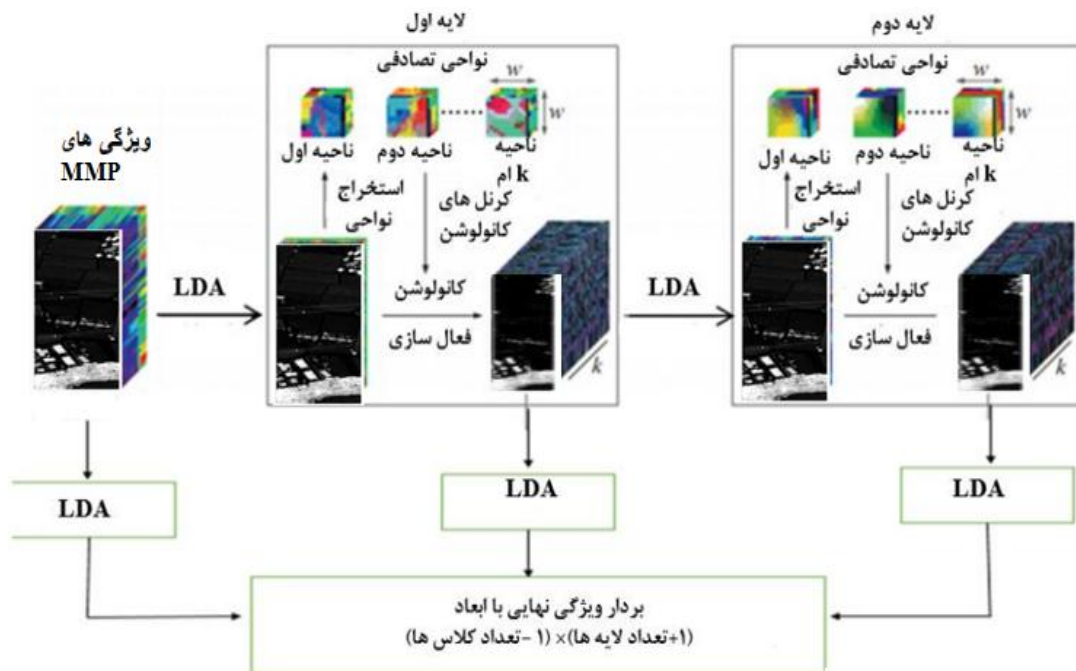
ویژگی های MMP

LDA

لایه اول

نواحی تصادفی

$w$

$w$

ناحیه اول

ناحیه دوم

ناحیه k ام

استخراج نواحی

کرنل های کانولوشن

کانولوشن

فعال سازی

$k$

LDA

لایه دوم

نواحی تصادفی

$w$

$w$

ناحیه اول

ناحیه دوم

ناحیه k ام

استخراج نواحی

کرنل های کانولوشن

کانولوشن

فعال سازی

$k$

LDA

LDA

LDA

بردار ویژگی نهایی با ابعاد

(1+تعداد لایه ها)× (1 -تعداد کلاس ها)